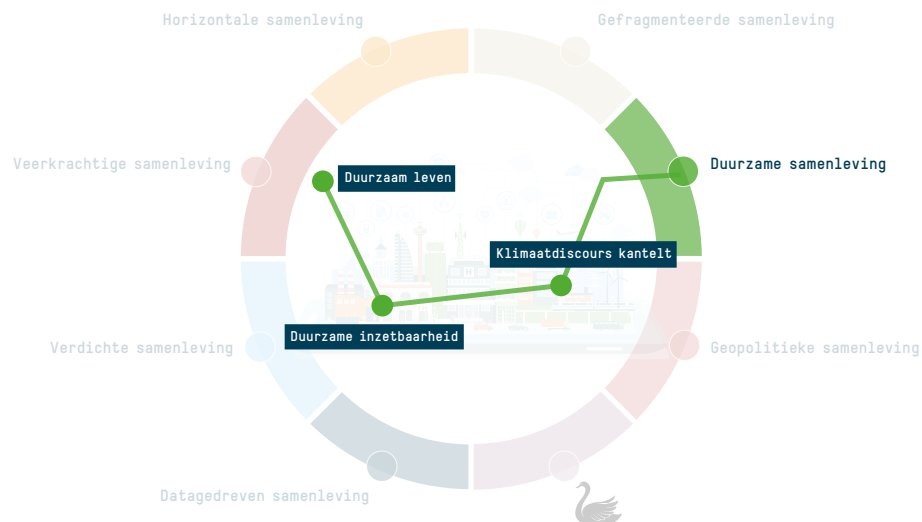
Horizontale samenleving

Gefragmenteerde samenleving

Veerkrachtige samenleving

Duurzaam leven

Duurzame samenleving

Klimaatdiscours kantelt

Duurzame inzetbaarheid

Verdichte samenleving

Geopolitieke samenleving

Datagedreven samenleving